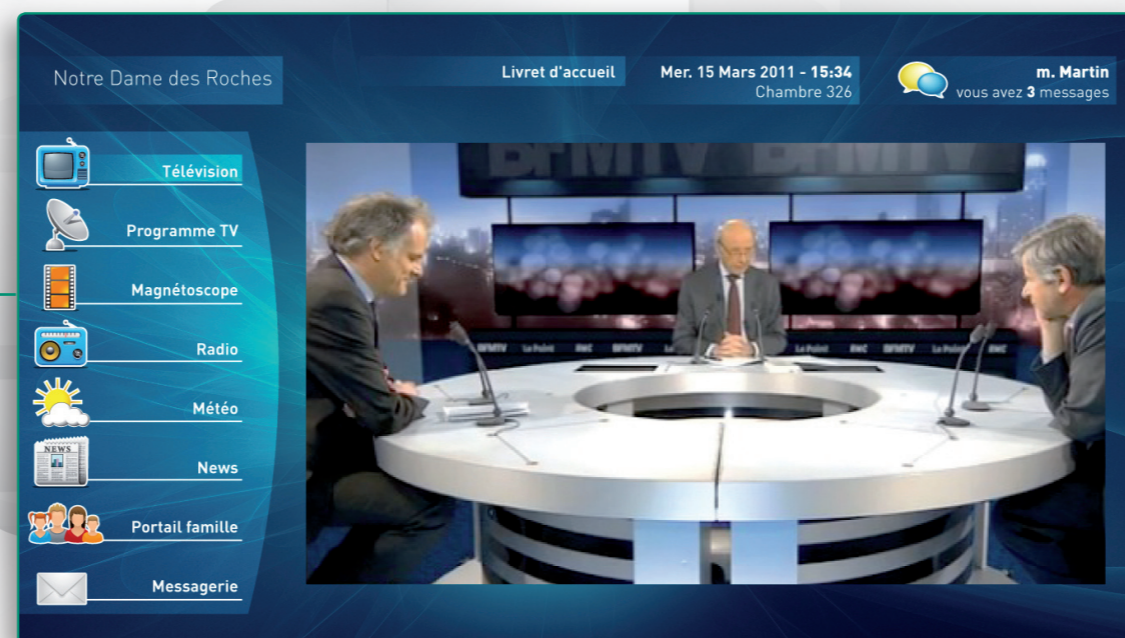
Notre Dame des Roches

Livret d'accueil

Mer. 15 Mars 2011 - 15:34
Chambre 326

m. Martin
vous avez 3 messages

Télévision

Programme TV

Magnétoscope

Radio

Météo

NEWS
News

Portail famille

Messagerie

BFMTV BFMTV

BFMTV Le Point RMC BFMTV Le Point RMC BFMTV Le Point